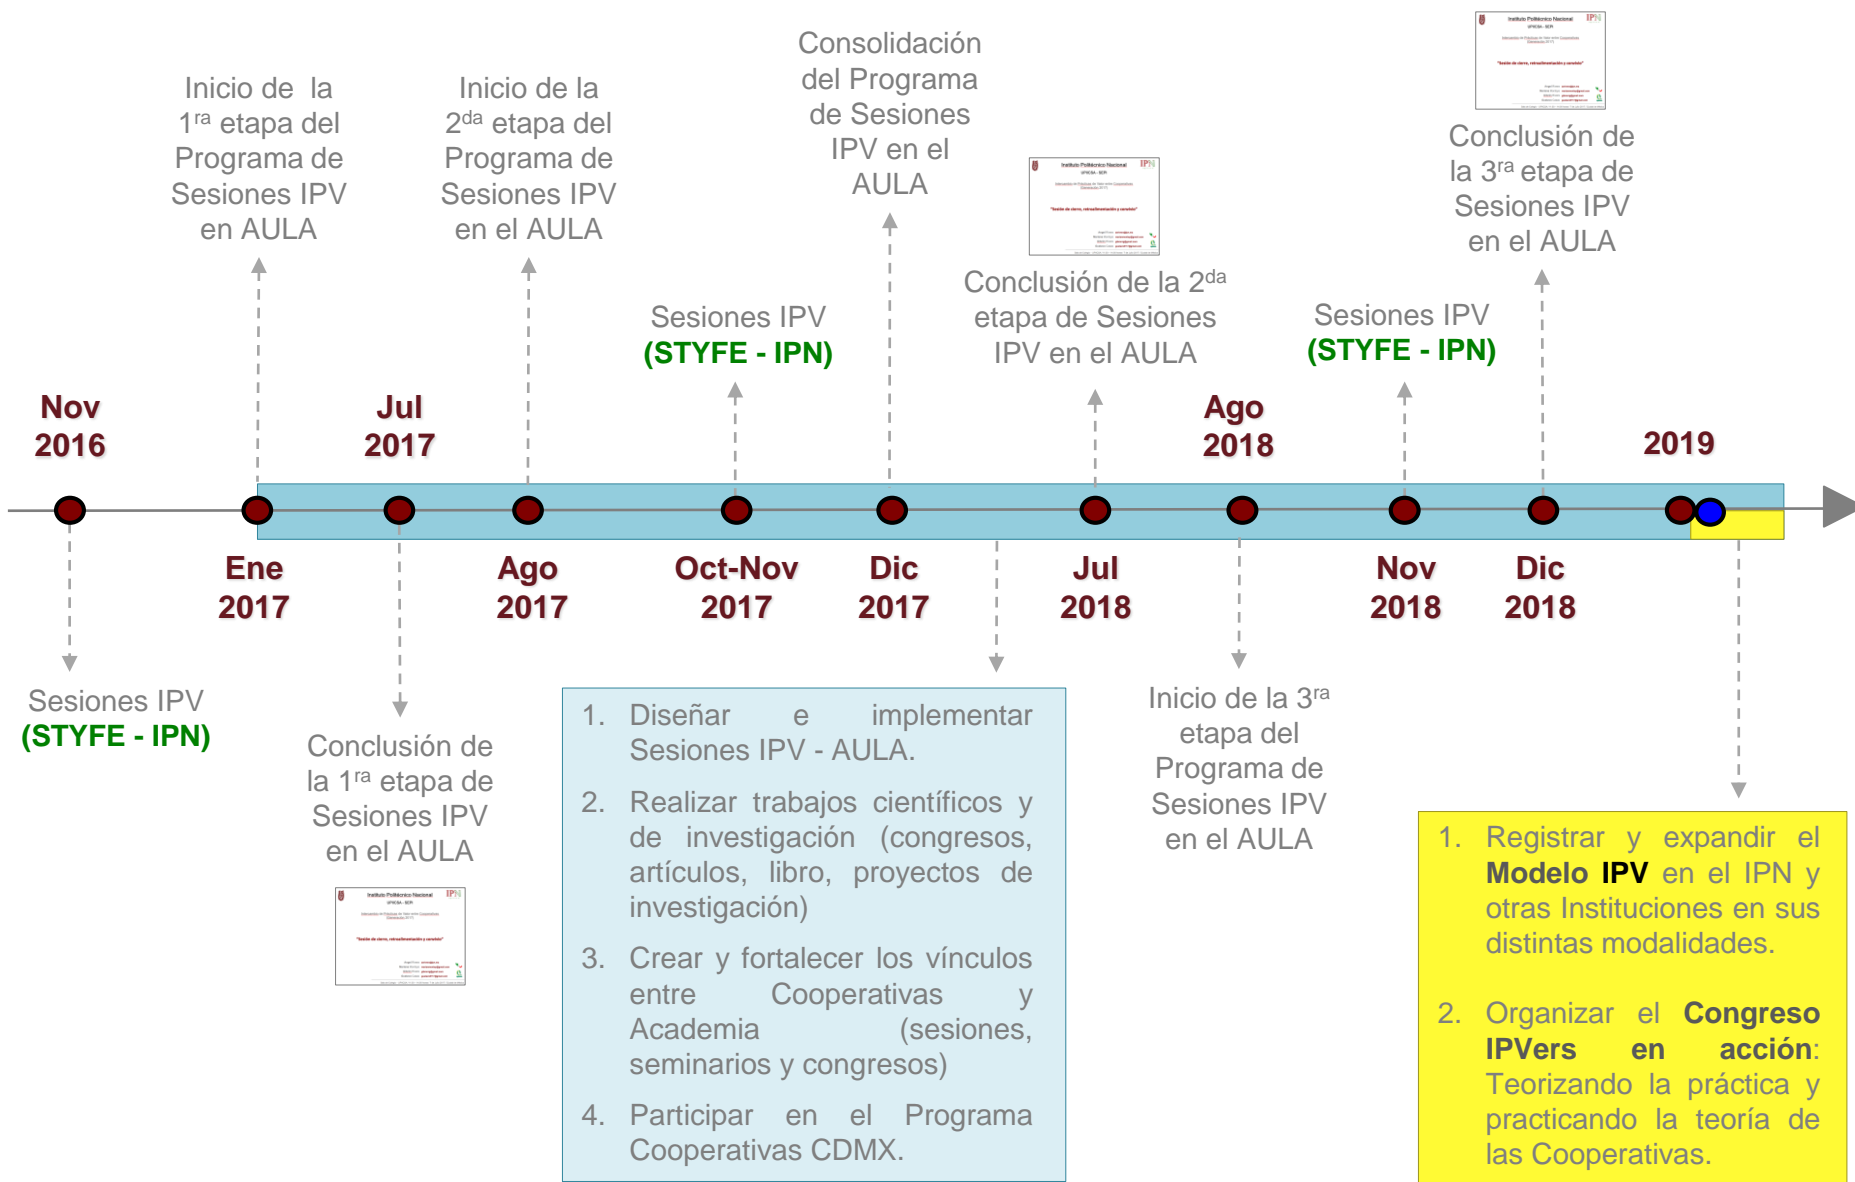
Consolidación del Programa de Sesiones IPV en el AULA

Conclusión de la $3^{ra}$ etapa de Sesiones IPV en el AULA

Inicio de la $1^{ra}$ etapa del Programa de Sesiones IPV en AULA

Inicio de la $2^{da}$ etapa del Programa de Sesiones IPV en el AULA

Conclusión de la $2^{da}$ etapa de Sesiones IPV en el AULA

Sesiones IPV
(STYFE - IPN)

Sesiones IPV
(STYFE - IPN)

Nov 2016

Jul 2017

Ago 2018

2019

Ene 2017

Ago 2017

Oct-Nov 2017

Dic 2017

Jul 2018

Nov 2018

Dic 2018

Sesiones IPV
(STYFE - IPN)

Conclusión de la $1^{ra}$ etapa de Sesiones IPV en el AULA

1. Diseñar e implementar Sesiones IPV - AULA.
2. Realizar trabajos científicos y de investigación (congresos, artículos, libro, proyectos de investigación)
3. Crear y fortalecer los vínculos entre Cooperativas y Academia (sesiones, seminarios y congresos)
4. Participar en el Programa Cooperativas CDMX.

Inicio de la $3^{ra}$ etapa del Programa de Sesiones IPV en el AULA

1. Registrar y expandir el **Modelo IPV** en el IPN y otras Instituciones en sus distintas modalidades.

2. Organizar el **Congreso IPVers en acción**: Teorizando la práctica y practicando la teoría de las Cooperativas.